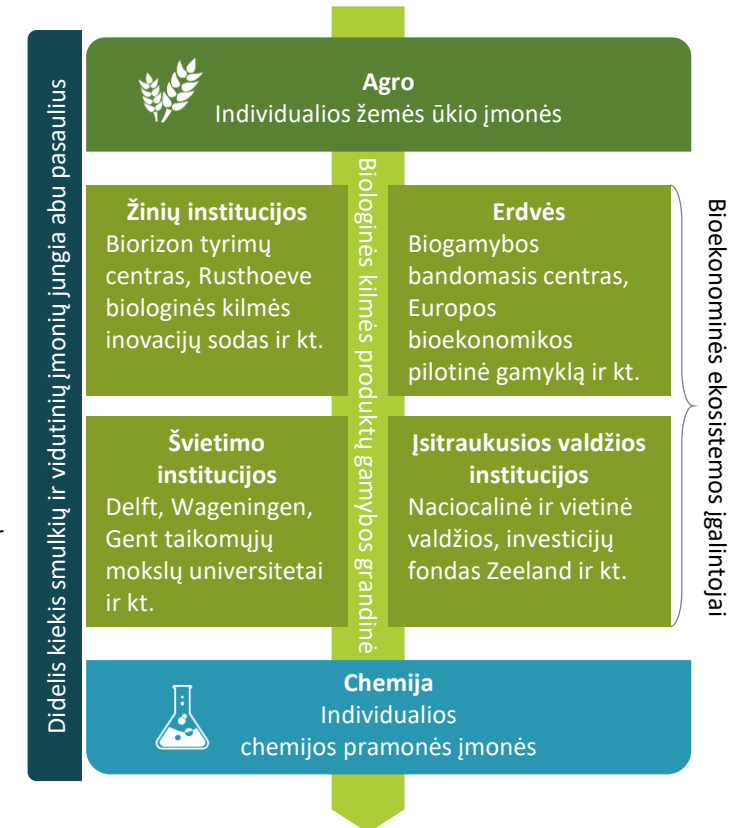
Didelis kiekis smulkių ir vidutinių įmonių jungia abu pasaulius

Agro
Individualios žemės ūkio įmonės

Biologinės kilmės produktų gamybos grandinė

Žinių institucijos
Biorizon tyrimų centras, Rusthoeve biologinės kilmės inovacijų sodas ir kt.

Erdvės
Biogamybos bandomasis centras, Europos bioekonomikos pilotinė gamyklą ir kt.

Švietimo institucijos
Delft, Wageningen, Gent taikomųjų mokslų universitetai ir kt.

Įsitraukusios valdžios institucijos
Naciocalinė ir vietinė valdžios, investicijų fondas Zeeland ir kt.

Bioekonominės ekosistemos įgalintojai

Chemija
Individualios chemijos pramonės įmonės